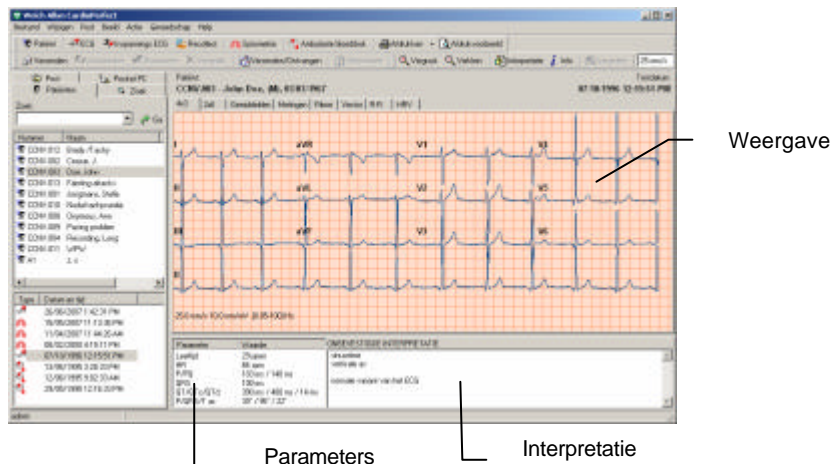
Welch Allyn CardioPerfect
Bestand Wijzigen Post Beeld Actie Gereedschap Help
Patiënt ECG Inspannings ECG Resultaat Spirometrie Ambulante bloeddruk Afdrukken Afdruk voorbeeld
Verzenden Vergelijk Verwijderen Interpretatie Info 25 mm/s
Post Pocket PC
Patiënten Zoek
Zoek:
Go
Patiënt Naam
CONV.012 Brady / Tachy
CONV.002 Crease, J.
CONV.003 Doe, John
CONV.013 Fainting attacks
CONV.001 Jongmans, Stella
CONV.010 Nodal tachycardia
CONV.005 Oxymoron, Anna
CONV.009 Pacing problem
CONV.004 Recording, Long
CONV.011 WPW
A1 1, c
Type Datum en tijd
26/06/2007 1:42:31 PM
15/05/2007 11:13:30 PM
11/04/2007 11:44:20 AM
05/02/2003 4:11:11 PM
07/03/1996 12:15:51 PM
13/06/1995 3:28:20 PM
12/06/1995 9:52:33 AM
29/06/1988 12:15:30 PM
Patiënt
CONV.003 - John Doe, (M), 01/01/1967
Testdatum
07/03/1996 12:15:51 PM
4x3 2x6 Gemiddelden Metingen Ritme Vector R-R HRV
aVR V1 V4
V2 V5
aVF V3 V6
25.0 mm/s 10.0 mm/mV 20-35 Hz
Parameter Waarde
Leeftijd 29 jaar
HR 68 spm
P-dur 110 ms / 148 ms
QRS 100 ms
QT/QTc 390 ms / 400 ms
P/QRS/T as 38° / 66° / 33°
ONBEVESTIGDE INTERPRETATIE
sinusritme
verticale as
normaal ECG
admin
Weergave
Parameters
Interpretatie